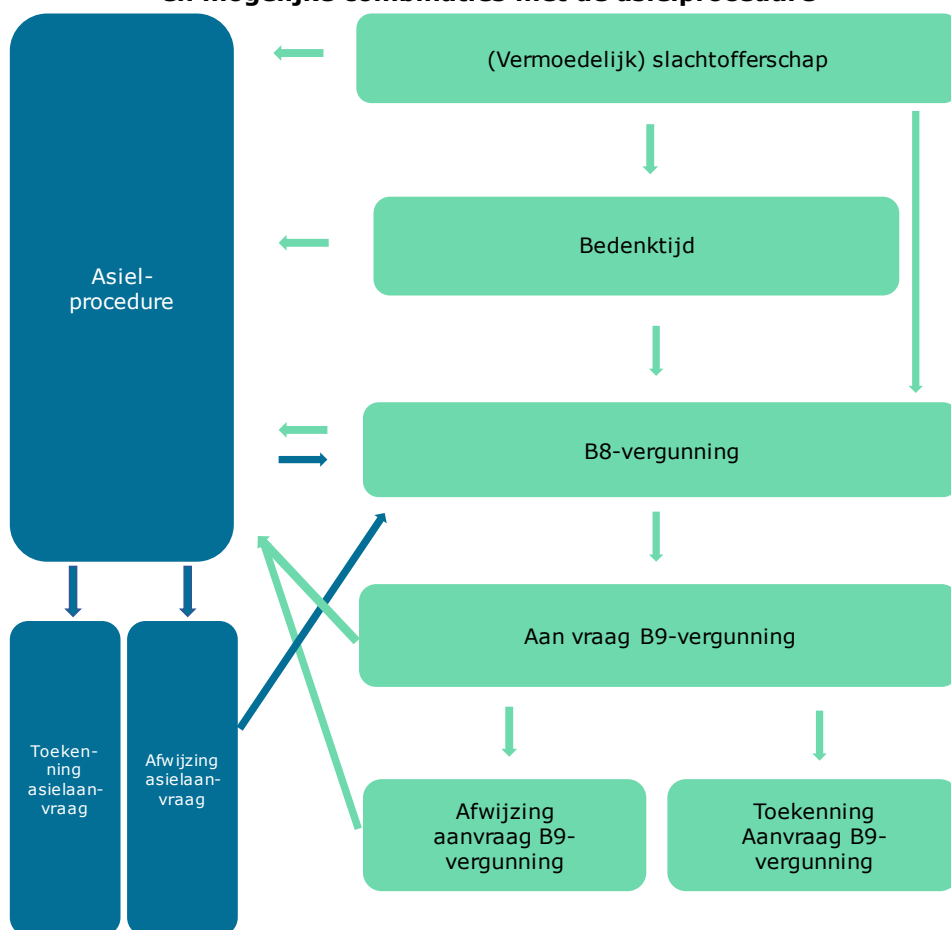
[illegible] mogelijke combinaties met de asielprocedure

Asielprocedure

(Vermoedelijk) slachtofferschap

Bedenktijd

B8-vergunning

Aan vraag B9-vergunning

Toekenning asielaanvraag

Afwijzing asielaanvraag

Afwijzing aanvraag B9-vergunning

Toekenning Aanvraag B9-vergunning